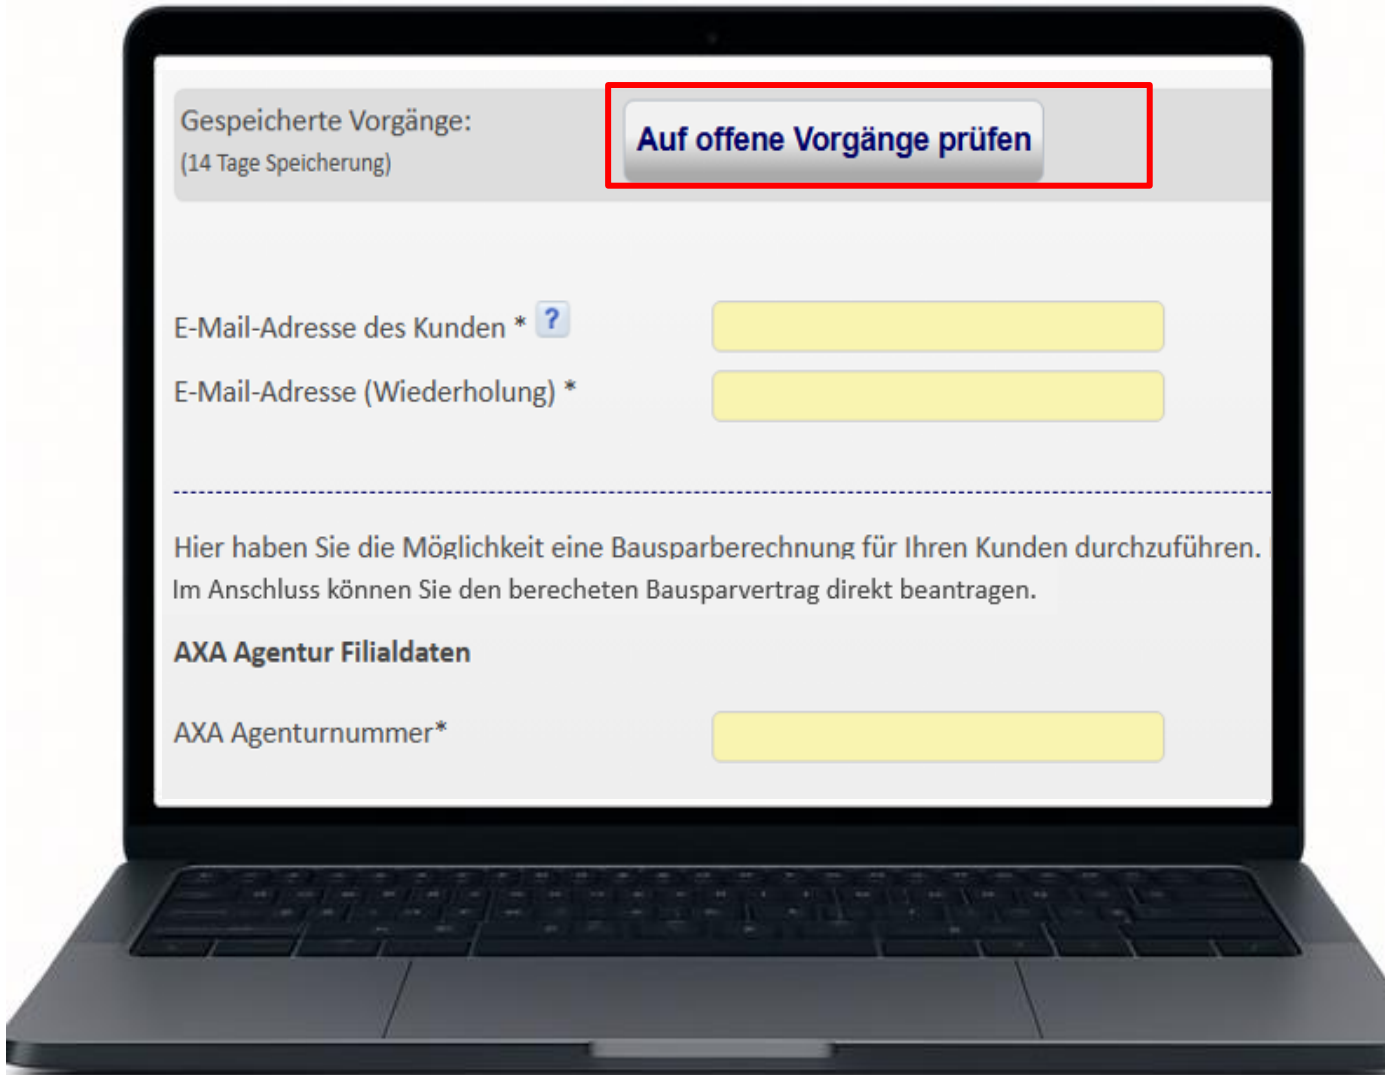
Gespeicherte Vorgänge:
(14 Tage Speicherung)

Auf offene Vorgänge prüfen

E-Mail-Adresse des Kunden * ?

E-Mail-Adresse (Wiederholung) *

Hier haben Sie die Möglichkeit eine Bausparberechnung für Ihren Kunden durchzuführen. Im Anschluss können Sie den berecheten Bausparvertrag direkt beantragen.

AXA Agentur Filialdaten

AXA Agenturnummer*